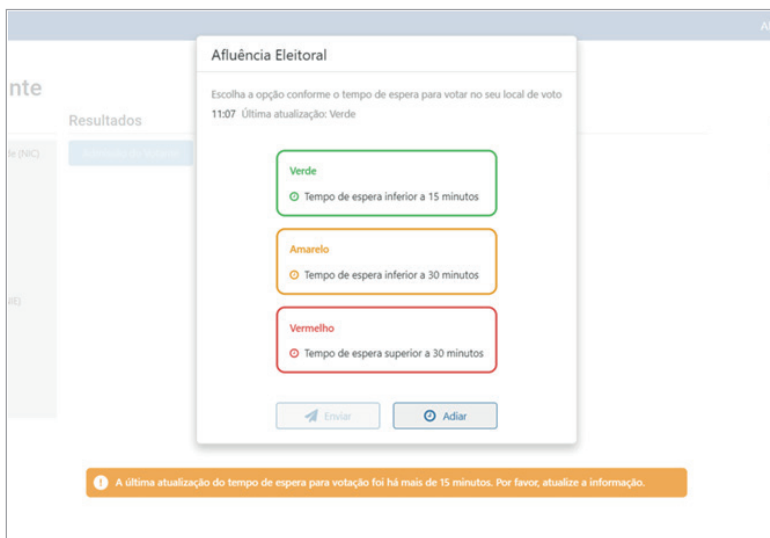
nte

Resultados

de (NIC)

IE)

Afluência Eleitoral

Escolha a opção conforme o tempo de espera para votar no seu local de voto

11:07 Última atualização: Verde

Verde

Tempo de espera inferior a 15 minutos

Amarelo

Tempo de espera inferior a 30 minutos

Vermelho

Tempo de espera superior a 30 minutos

Enviar

Adiar

A última atualização do tempo de espera para votação foi há mais de 15 minutos. Por favor, atualize a informação.